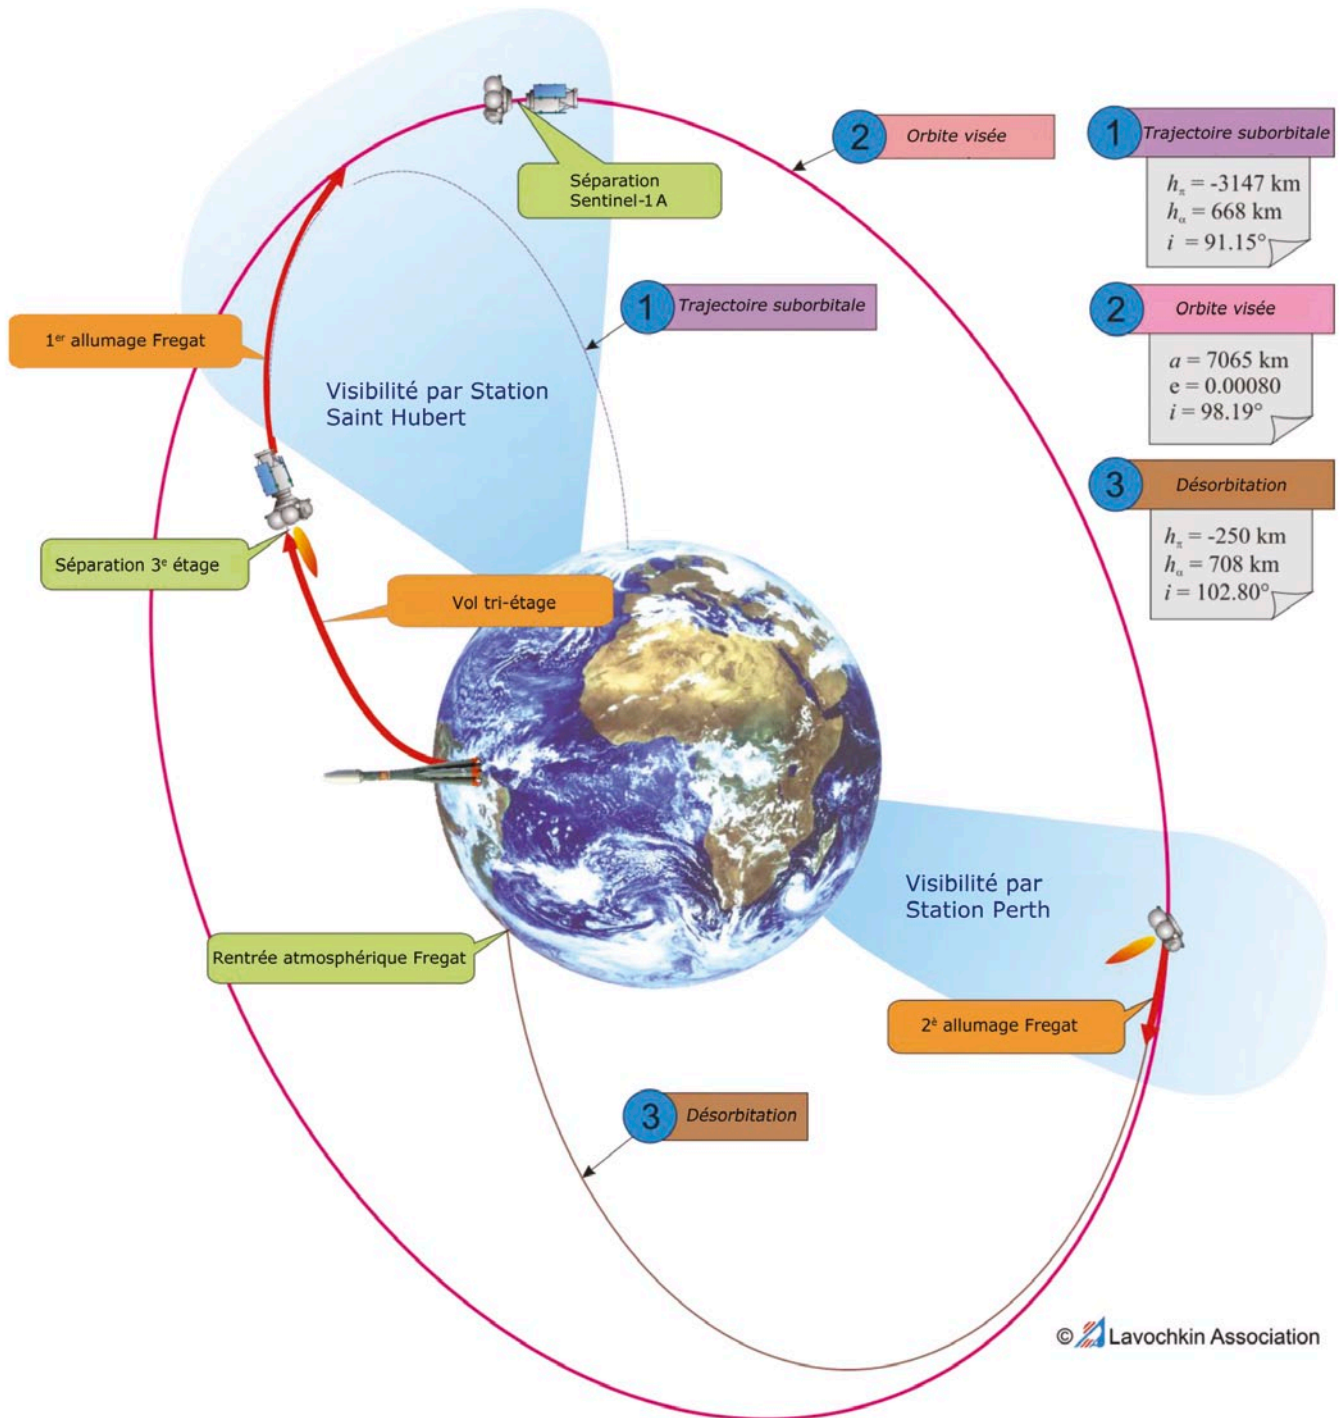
Séparation Sentinel-1 A

2 Orbite visée

1 Trajectoire suborbitale

$h_\pi$ = -3147 km
$h_\alpha$ = 668 km
$i$ = 91.15°

1 Trajectoire suborbitale

2 Orbite visée

$a$ = 7065 km
e = 0.00080
$i$ = 98.19°

1er allumage Fregat

Visibilité par Station Saint Hubert

3 Désorbitation

$h_\pi$ = -250 km
$h_\alpha$ = 708 km
$i$ = 102.80°

Séparation 3e étage

Vol tri-étage

Visibilité par Station Perth

Rentrée atmosphérique Fregat

2e allumage Fregat

3 Désorbitation

© Lavochkin Association